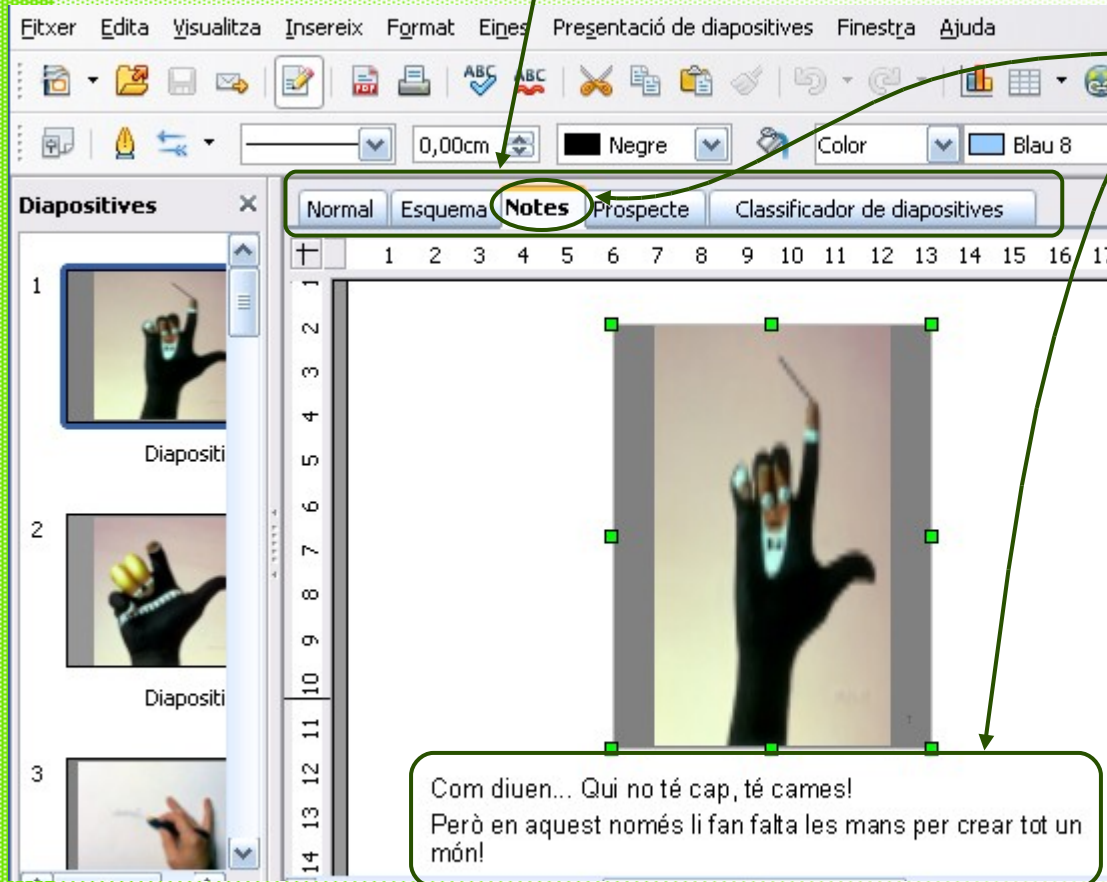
Fitxer Edita Visualitza Insereix Format Eines Presentació de diapositives Finestra Ajuda

0,00cm Negre Color Blau 8

Diapositives

Normal Esquema Notes Prospecte Classificador de diapositives

1 2 3 4 5 6 7 8 9 10 11 12 13 14 15 16 17

1 2 3 4 5 6 7 8 9 10 11 12 13 14

1

Diapositi

2

Diapositi

3

Com diuen... Qui no té cap, té cames!
Però en aquest només li fan falta les mans per crear tot un món!